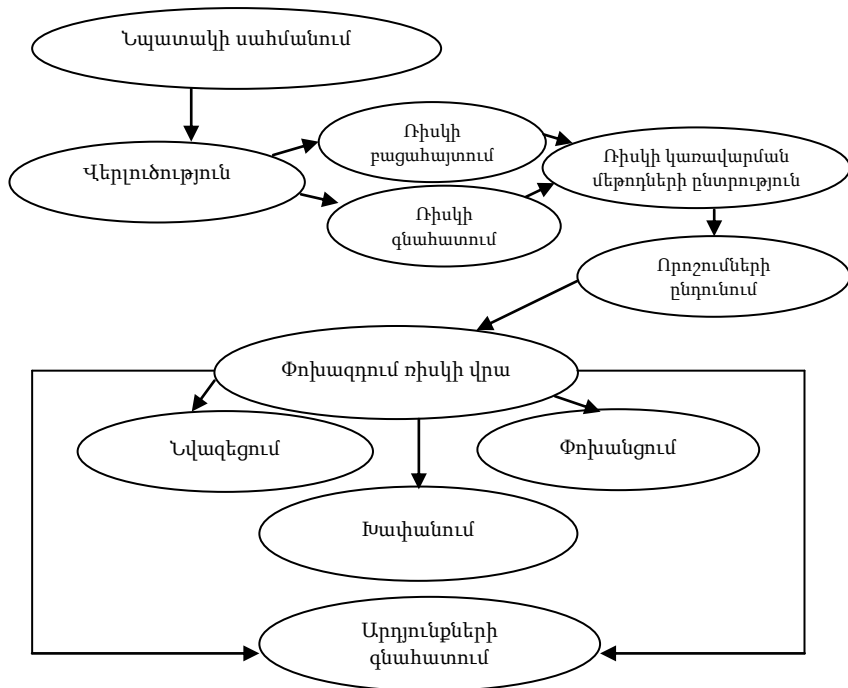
Նպատակի սահմանում

Վերլուծություն

Ռիսկի բացահայտում

Ռիսկի գնահատում

Ռիսկի կառավարման մեթոդների ընտրություն

Որոշումների ընդունում

Փոխազդում ռիսկի վրա

Նվազեցում

Փոխանցում

Խափանում

Արդյունքների գնահատում